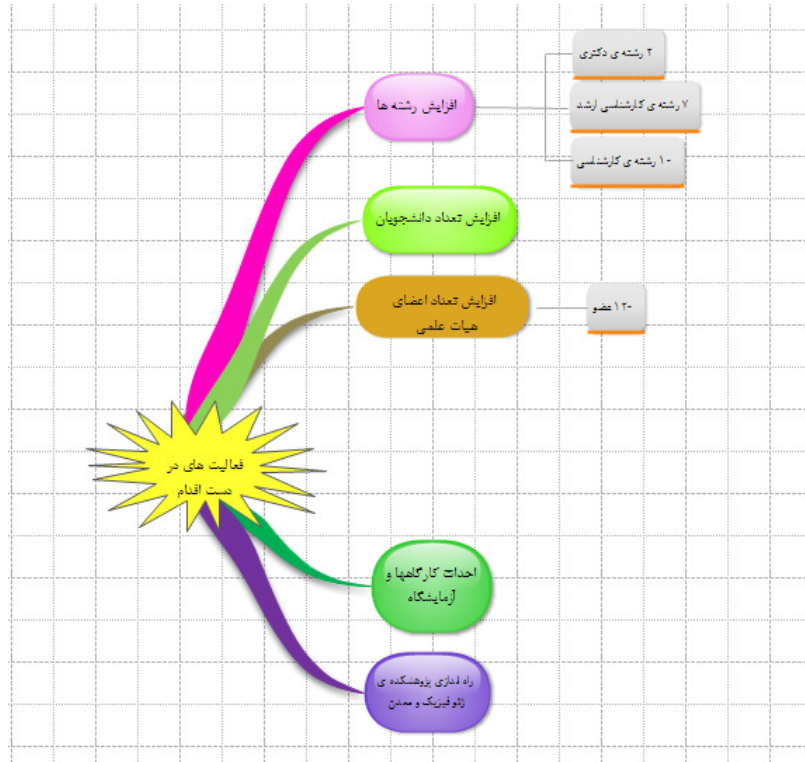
۲ رشته ی دکتری

۷ رشته ی کارشناسی ارشد

افزایش رشته ها

۱۰ رشته ی کارشناسی

افزایش تعداد دانشجویان

افزایش تعداد اعضای هیات علمی

۱۲- عضو

فعالیت های در دست اقدام

احداث کارگاهها و آزمایشگاه

راه اندازی پژوهشکده ی ژئوفیزیک و معدن